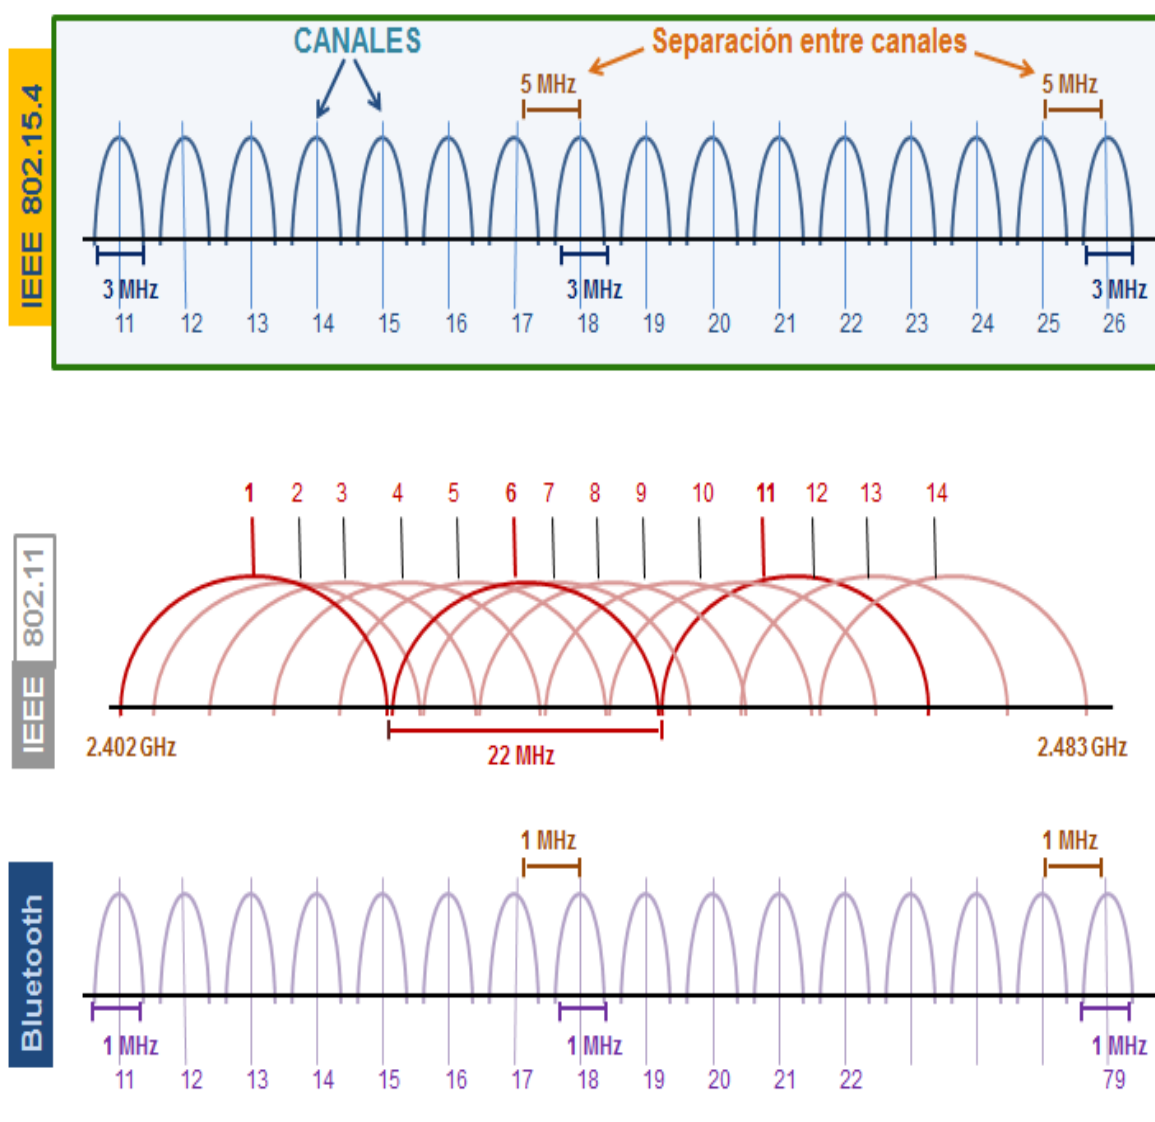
IEEE 802.15.4

CANALES

Separación entre canales

5 MHz

5 MHz

3 MHz

3 MHz

3 MHz

11 12 13 14 15 16 17 18 19 20 21 22 23 24 25 26

IEEE 802.11

1 2 3 4 5 6 7 8 9 10 11 12 13 14

2.402 GHz

22 MHz

2.483 GHz

Bluetooth

1 MHz

1 MHz

1 MHz

1 MHz

1 MHz

11 12 13 14 15 16 17 18 19 20 21 22 79